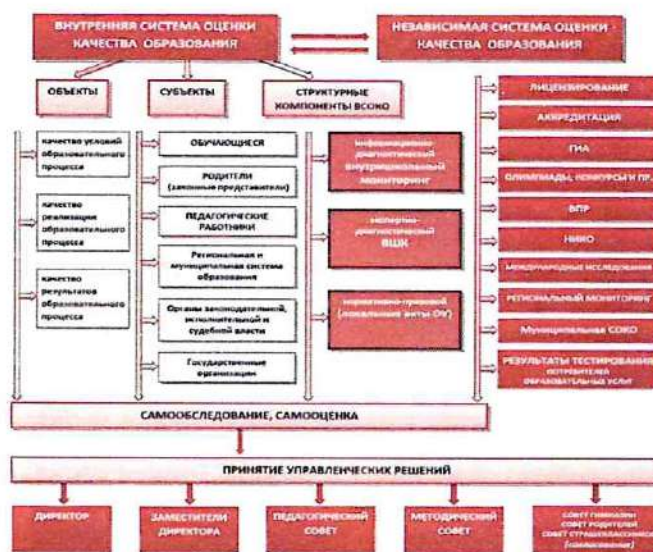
ВНУТРЕННЯЯ СИСТЕМА ОЦЕНКИ КАЧЕСТВА ОБРАЗОВАНИЯ

НЕЗАВИСИМАЯ СИСТЕМА ОЦЕНКИ КАЧЕСТВА ОБРАЗОВАНИЯ

ОБЪЕКТЫ

СУБЪЕКТЫ

СТРУКТУРНЫЕ КОМПОНЕНТЫ ВСОКО

качество условий образовательного процесса

качество реализации образовательного процесса

качество результатов образовательного процесса

ОБУЧАЮЩИЕСЯ

РОДИТЕЛИ (законные представители)

ПЕДАГОГИЧЕСКИЕ РАБОТНИКИ

Региональная и муниципальная система образования

Органы законодательной, исполнительной и судебной власти

Государственные организации

информационно-диагностический внутришкольный мониторинг

экспертно-диагностический ВШК

нормативно-правовой (локальные акты ОУ)

ЛИЦЕНЗИРОВАНИЕ

АККРЕДИТАЦИЯ

ГИА

ОЛИМПИАДЫ, КОНКУРСЫ И ПР.

ВПР

НИКО

МЕЖДУНАРОДНЫЕ ИССЛЕДОВАНИЯ

РЕГИОНАЛЬНЫЙ МОНИТОРИНГ

Муниципальная СОКО

РЕЗУЛЬТАТЫ ТЕСТИРОВАНИЯ ПОТРЕБИТЕЛЯ ОБРАЗОВАТЕЛЬНЫХ УСЛУГ

САМООБСЛЕДОВАНИЕ, САМООЦЕНКА

ПРИНЯТИЕ УПРАВЛЕНЧЕСКИХ РЕШЕНИЙ

ДИРЕКТОР

ЗАМЕСТИТЕЛИ ДИРЕКТОРА

ПЕДАГОГИЧЕСКИЙ СОВЕТ

МЕТОДИЧЕСКИЙ СОВЕТ

СОВЕТ ГИМНАЗИИ СОВЕТ РОДИТЕЛЕЙ СОВЕТ СТАРШЕКЛАССНИКОВ (совещательные)